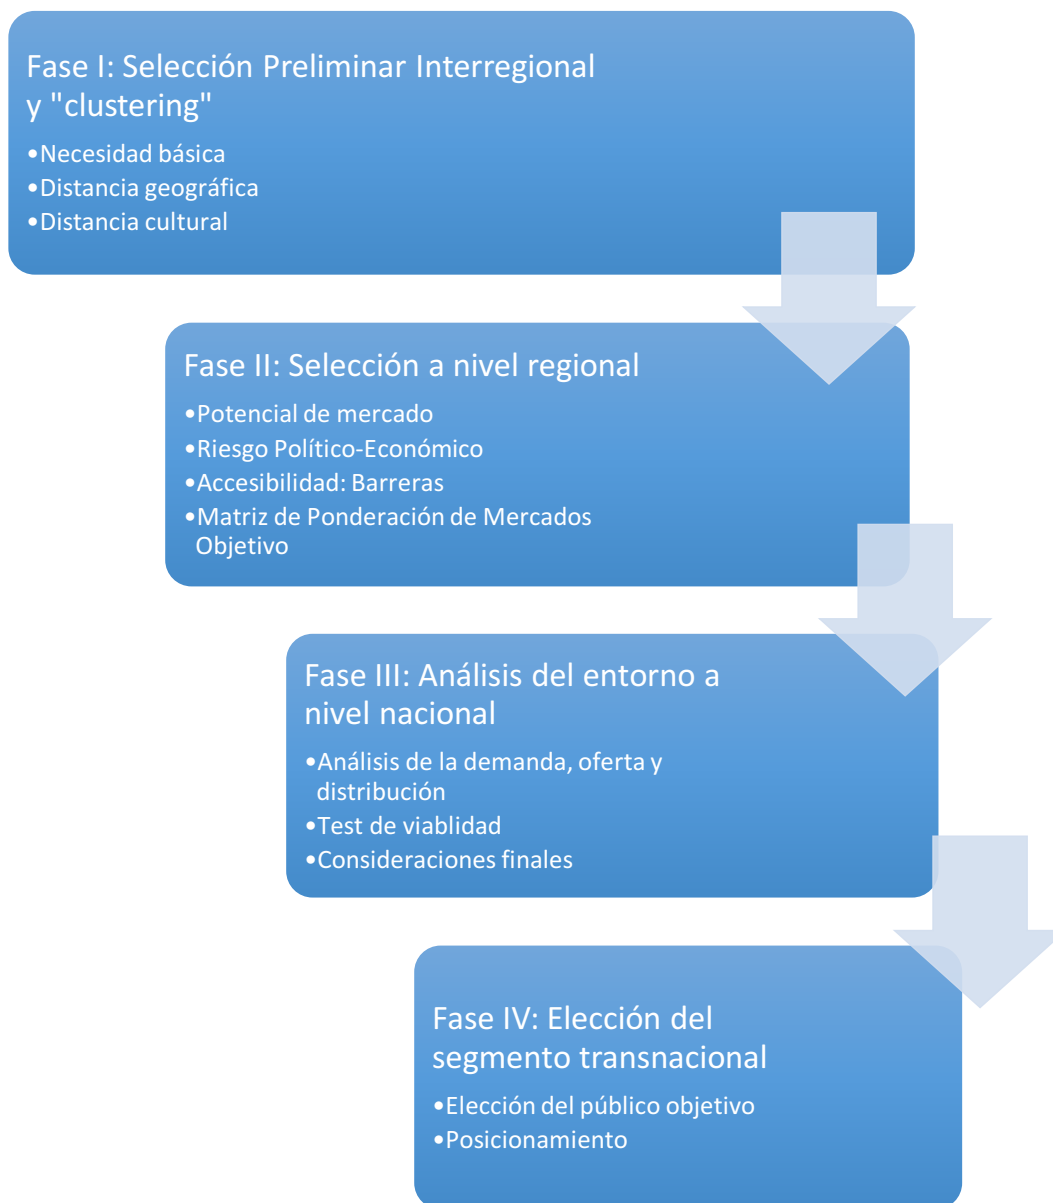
Fase I: Selección Preliminar Interregional y "clustering"

•Necesidad básica
•Distancia geográfica
•Distancia cultural

Fase II: Selección a nivel regional

•Potencial de mercado
•Riesgo Político-Económico
•Accesibilidad: Barreras
•Matriz de Ponderación de Mercados Objetivo

Fase III: Análisis del entorno a nivel nacional

•Análisis de la demanda, oferta y distribución
•Test de viablidad
•Consideraciones finales

Fase IV: Elección del segmento transnacional

•Elección del público objetivo
•Posicionamiento